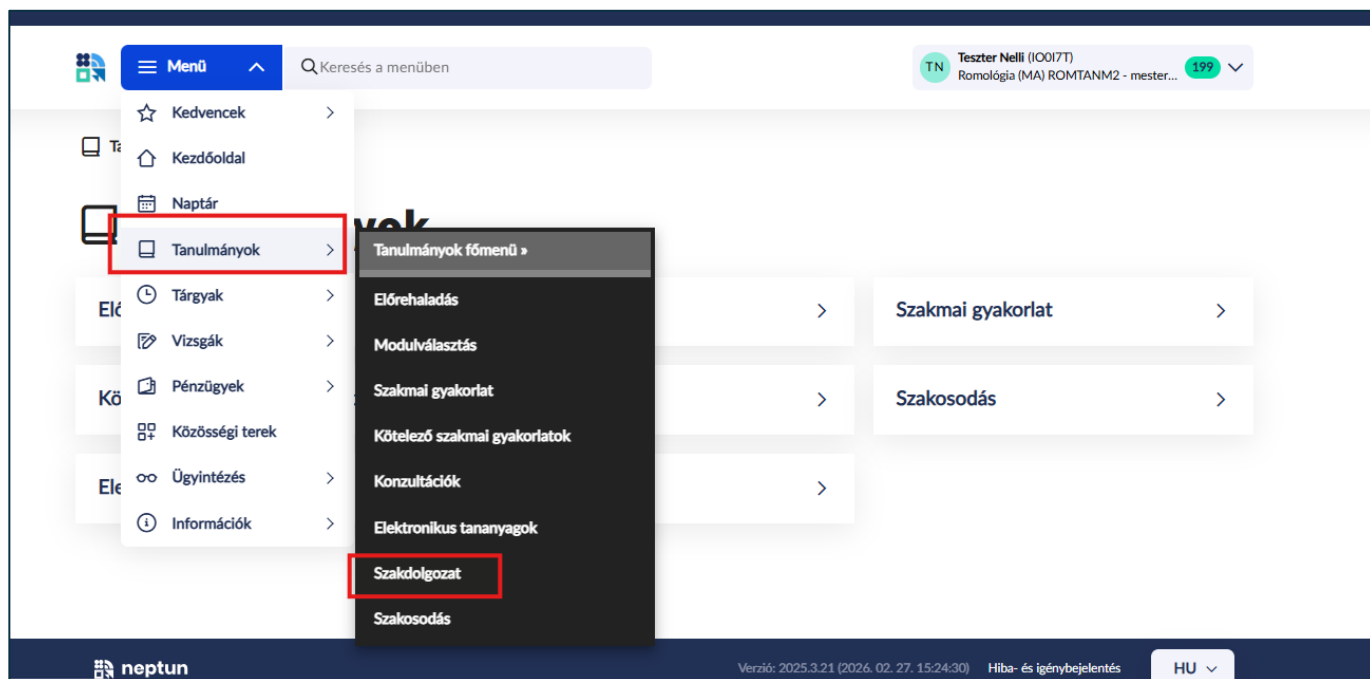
Menü

Keresés a menüben

TN Teszter Nelli (IO0I7T)
Romológia (MA) ROMTANM2 - mester...
199

Kedvencek
Kezdőoldal
Naptár
Tanulmányok
Tárgyak
Vizsgák
Pénzügyek
Közösségi terek
Ügyintézés
Információk

Ta

yok

Elő
Kö
Ele

Tanulmányok főmenü »
Előrehaladás
Modulválasztás
Szakmai gyakorlat
Kötelező szakmai gyakorlatok
Konzultációk
Elektronikus tananyagok
Szakdolgozat
Szakosodás

Szakmai gyakorlat
Szakosodás

neptun
Verzió: 2025.3.21 (2026. 02. 27. 15:24:30)
Hiba- és igénybejelentés
HU